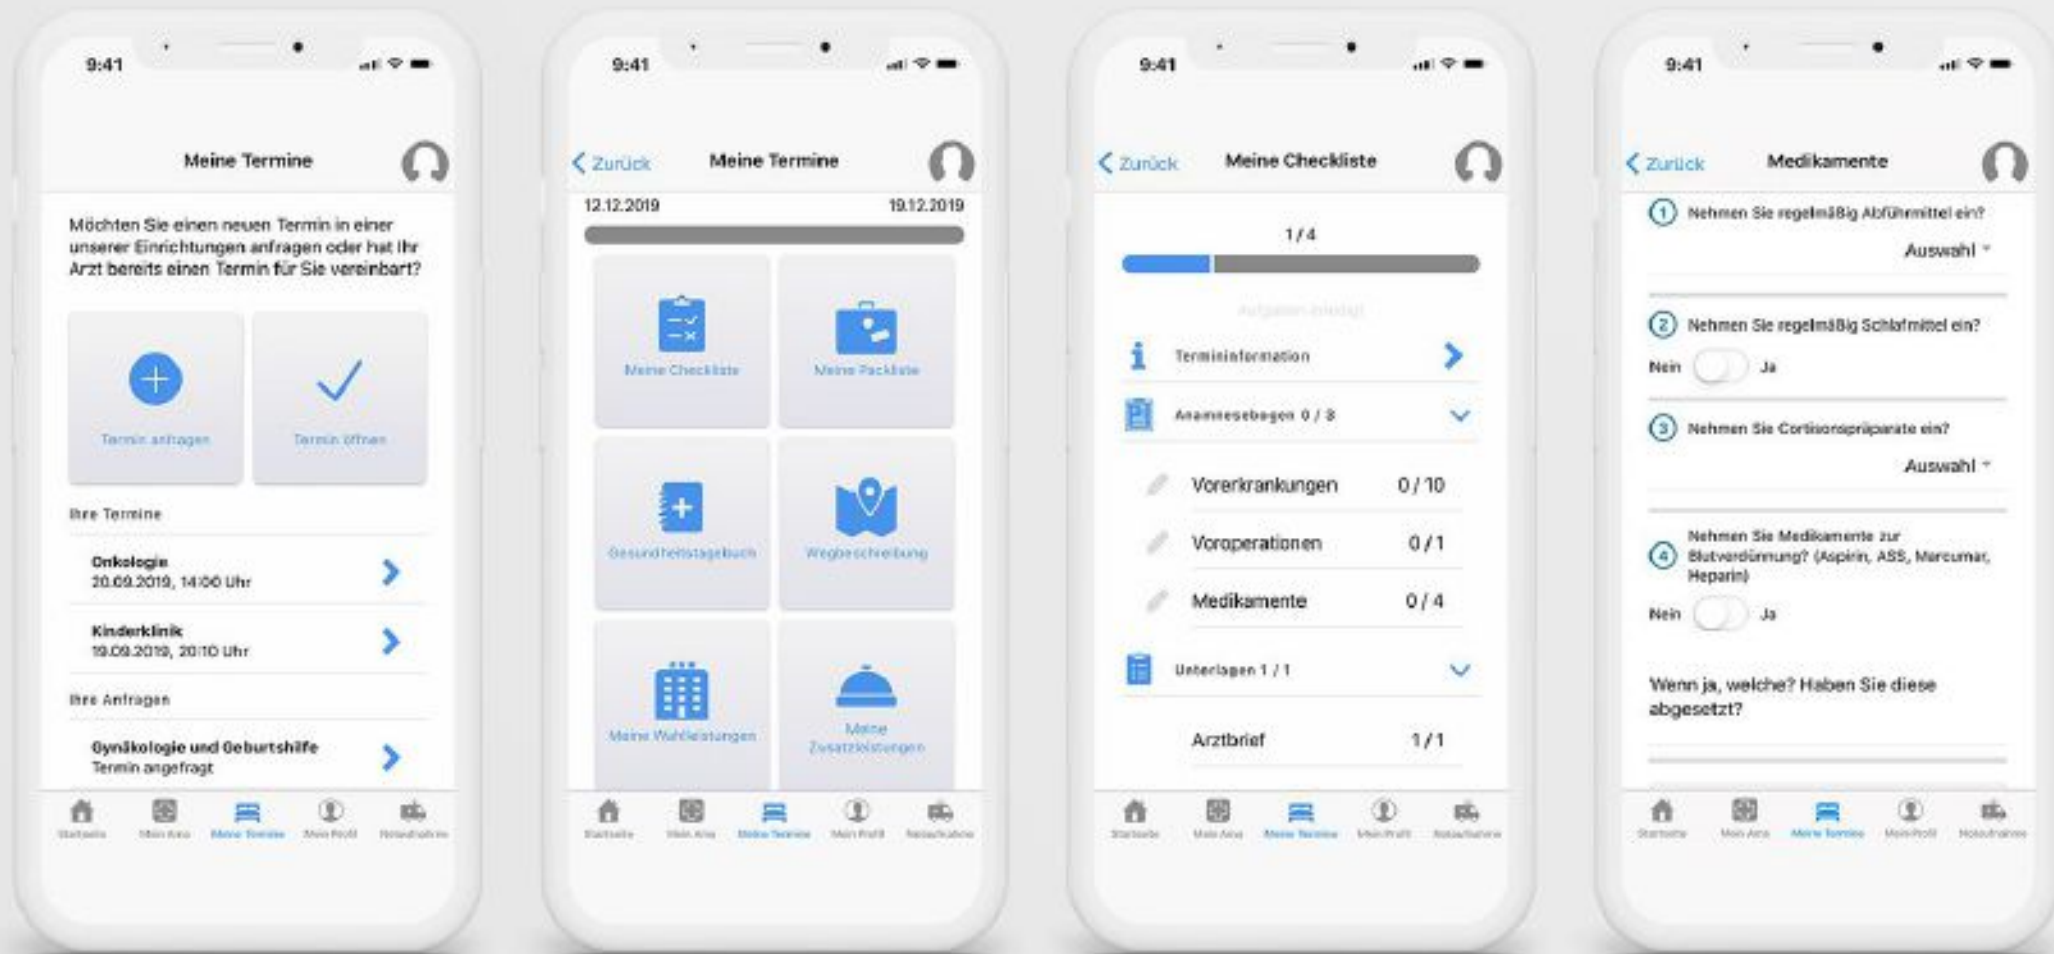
9:41

Meine Termine

Möchten Sie einen neuen Termin in einer unserer Einrichtungen anfragen oder hat Ihr Arzt bereits einen Termin für Sie vereinbart?

Termin anfragen

Termin öffnen

Ihre Termine

Onkologie
20.09.2019, 14:00 Uhr

Kinderklinik
19.09.2019, 20:10 Uhr

Ihre Anfragen

Gynäkologie und Geburtshilfe
Termin angefragt

Startseite Mein Arzt Meine Termine Mein Profil Notaufnahme

9:41

Zurück Meine Termine

12.12.2019 19.12.2019

Meine Checkliste

Meine Packliste

Gesundheitstagebuch

Wegbeschreibung

Meine Wahlleistungen

Meine Zusatzleistungen

Startseite Mein Arzt Meine Termine Mein Profil Notaufnahme

9:41

Zurück Meine Checkliste

1 / 4

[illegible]

Termininformation

Anamnesebogen 0 / 3

Vorerkrankungen 0 / 10

Voroperationen 0 / 1

Medikamente 0 / 4

Unterlagen 1 / 1

Arztbrief 1 / 1

Startseite Mein Arzt Meine Termine Mein Profil Notaufnahme

9:41

Zurück Medikamente

1 Nehmen Sie regelmäßig Abführmittel ein?
Auswahl

2 Nehmen Sie regelmäßig Schlafmittel ein?
Nein Ja

3 Nehmen Sie Cortisonpräparate ein?
Auswahl

4 Nehmen Sie Medikamente zur Blutverdünnung? (Aspirin, ASS, Marcumar, Heparin)
Nein Ja

Wenn ja, welche? Haben Sie diese abgesetzt?

Startseite Mein Arzt Meine Termine Mein Profil Notaufnahme